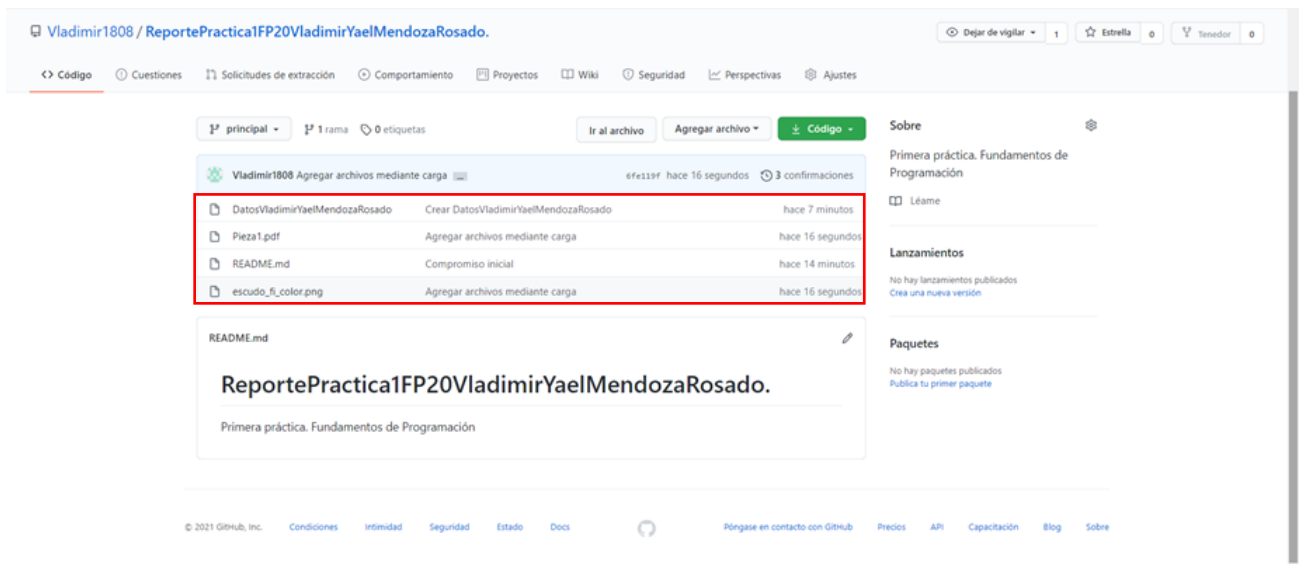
Vladimir1808 / ReportePractica1FP20VladimirYaelMendozaRosado.

Dejar de vigilar 1 Estrella 0 Tenedor 0

Código Cuestiones Solicitudes de extracción Comportamiento Proyectos Wiki Seguridad Perspectivas Ajustes

principal 1 rama 0 etiquetas

Ir al archivo Agregar archivo Código

Vladimir1808 Agregar archivos mediante carga 6fe119f hace 16 segundos 3 confirmaciones

| | | |
|---|---|---|
| DatosVladimirYaelMendozaRosado | Crear DatosVladimirYaelMendozaRosado | hace 7 minutos |
| Pieza1.pdf | Agregar archivos mediante carga | hace 16 segundos |
| README.md | Compromiso inicial | hace 14 minutos |
| escudo_fi_color.png | Agregar archivos mediante carga | hace 16 segundos |

README.md

ReportePractica1FP20VladimirYaelMendozaRosado.

Primera práctica. Fundamentos de Programación

Sobre

Primera práctica. Fundamentos de Programación

Léame

Lanzamientos

No hay lanzamientos publicados
Crea una nueva versión

Paquetes

No hay paquetes publicados
Publica tu primer paquete

© 2021 GitHub, Inc. Condiciones Intimidad Seguridad Estado Docs Póngase en contacto con GitHub Precios API Capacitación Blog Sobre